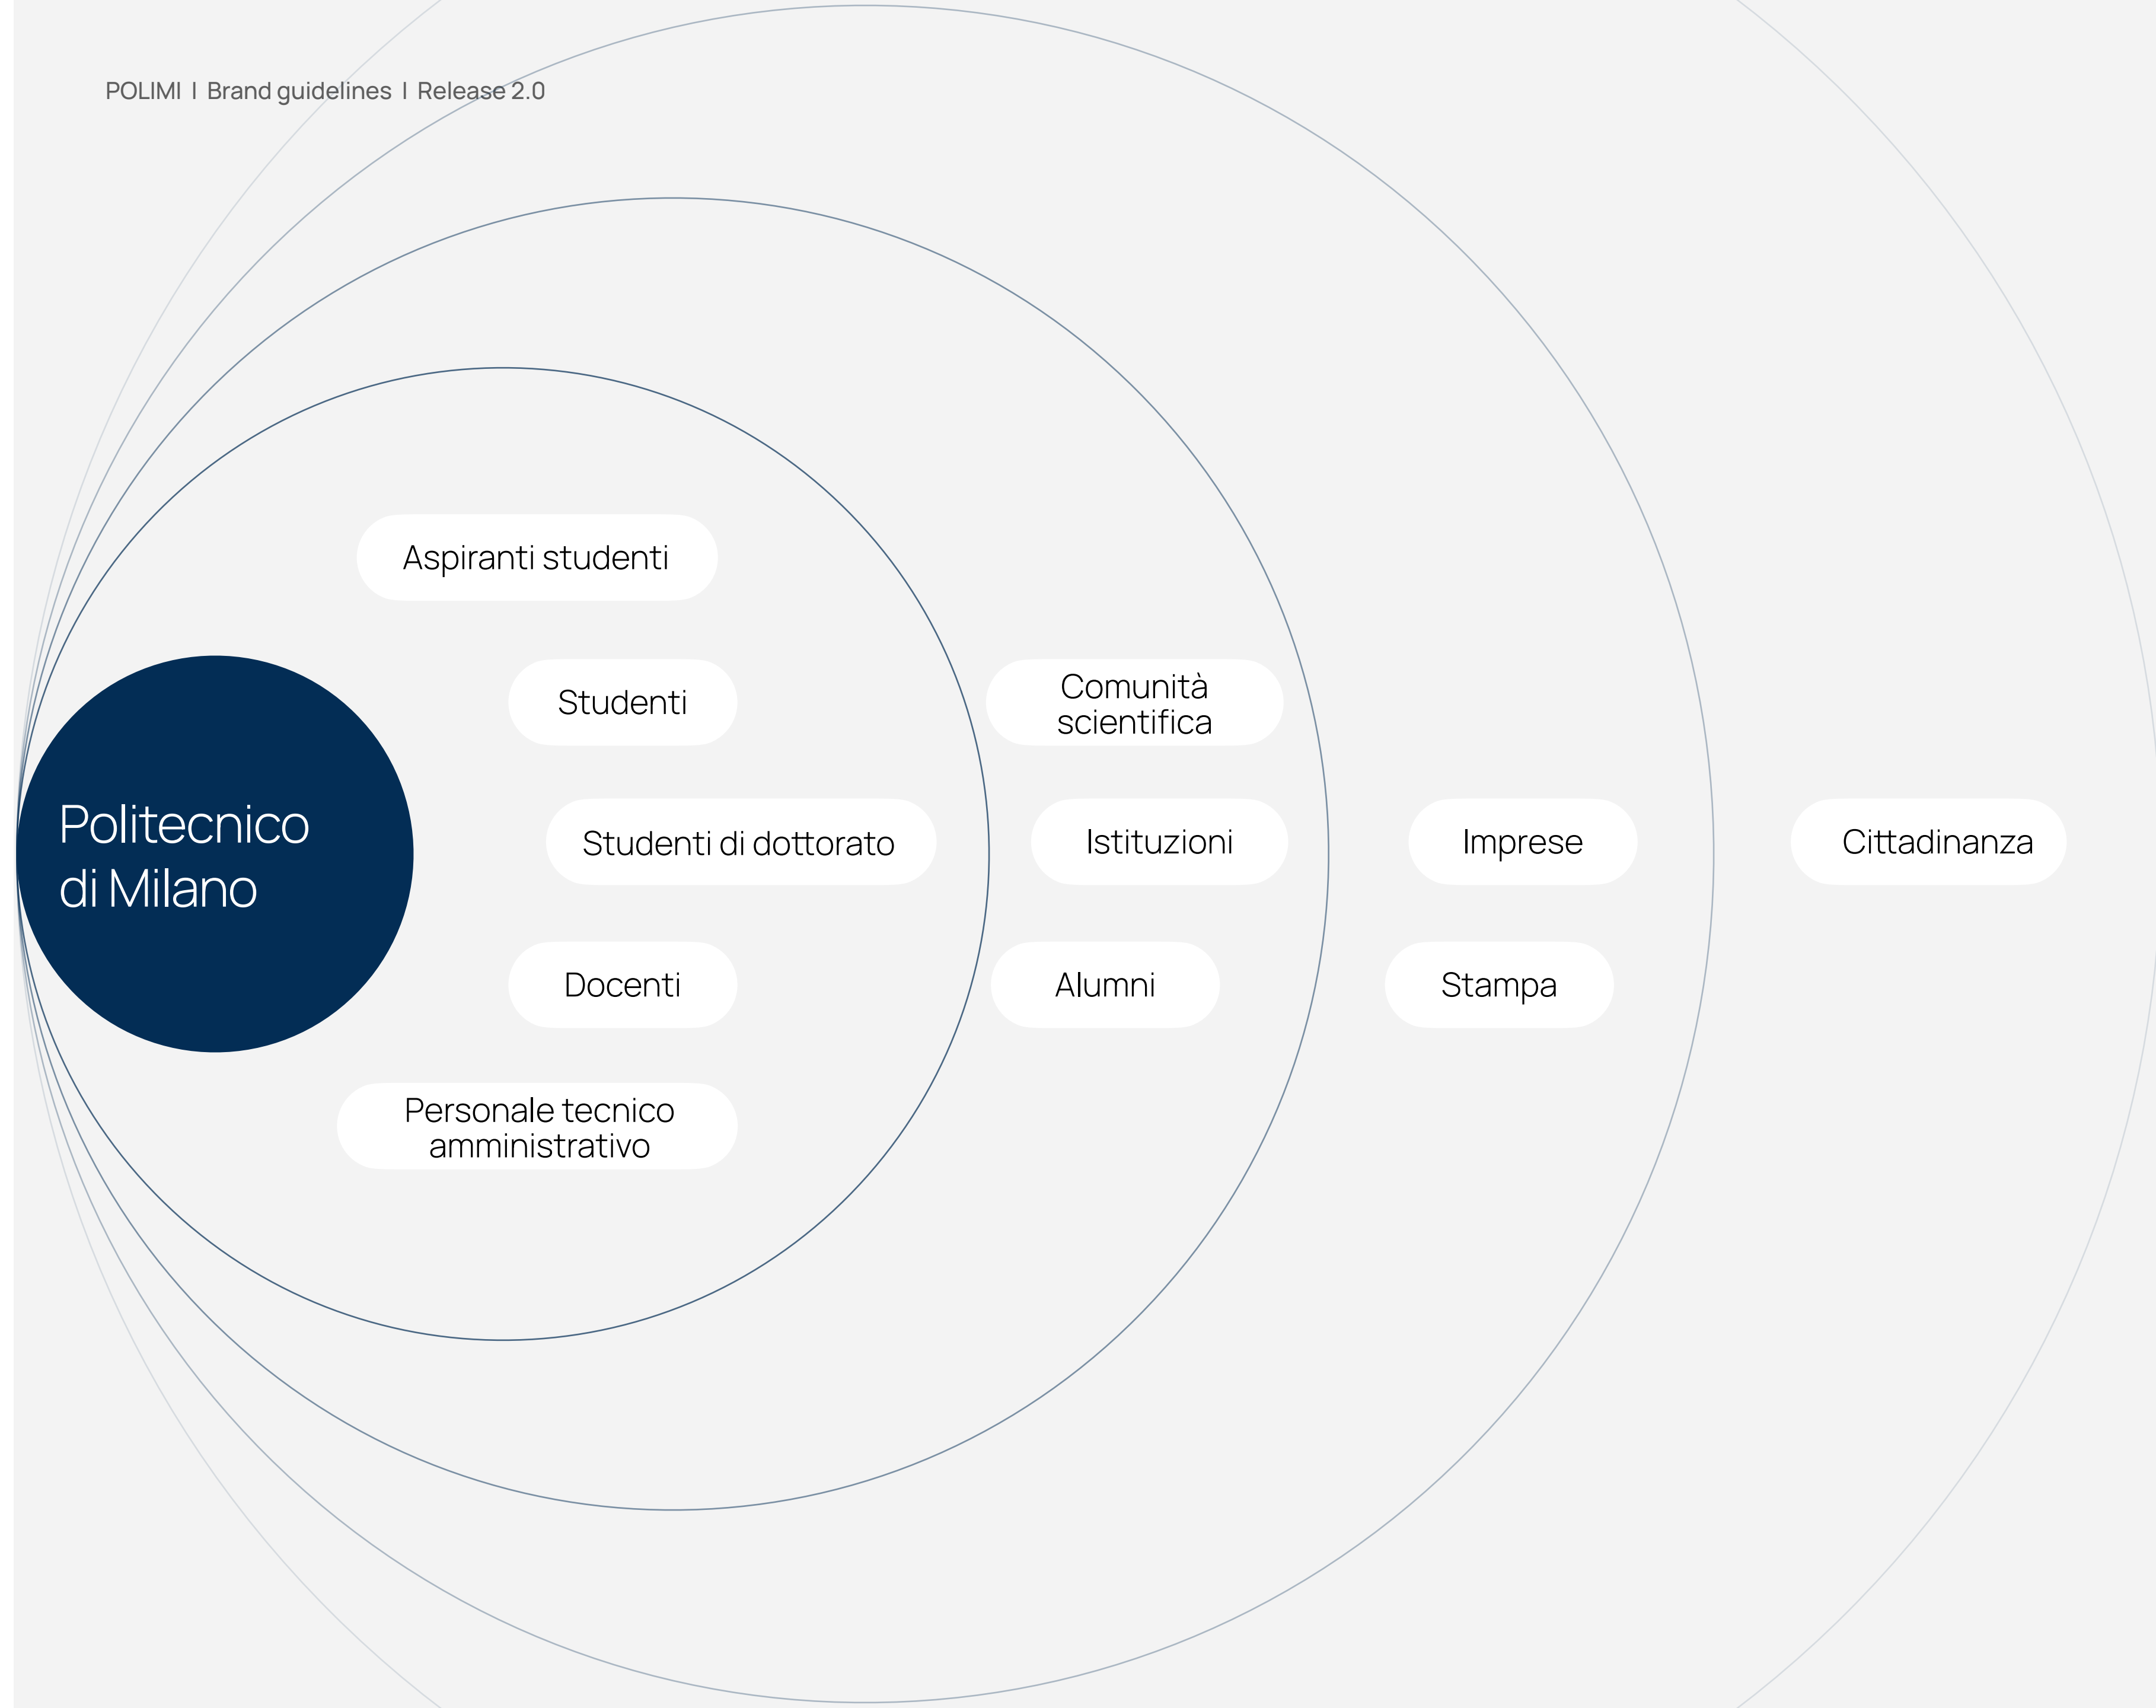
POLIMI I Brand guidelines I Release 2.0

Politecnico di Milano

Aspiranti studenti

Studenti

Studenti di dottorato

Docenti

Personale tecnico amministrativo

Comunità scientifica

Istituzioni

Alumni

Imprese

Stampa

Cittadinanza